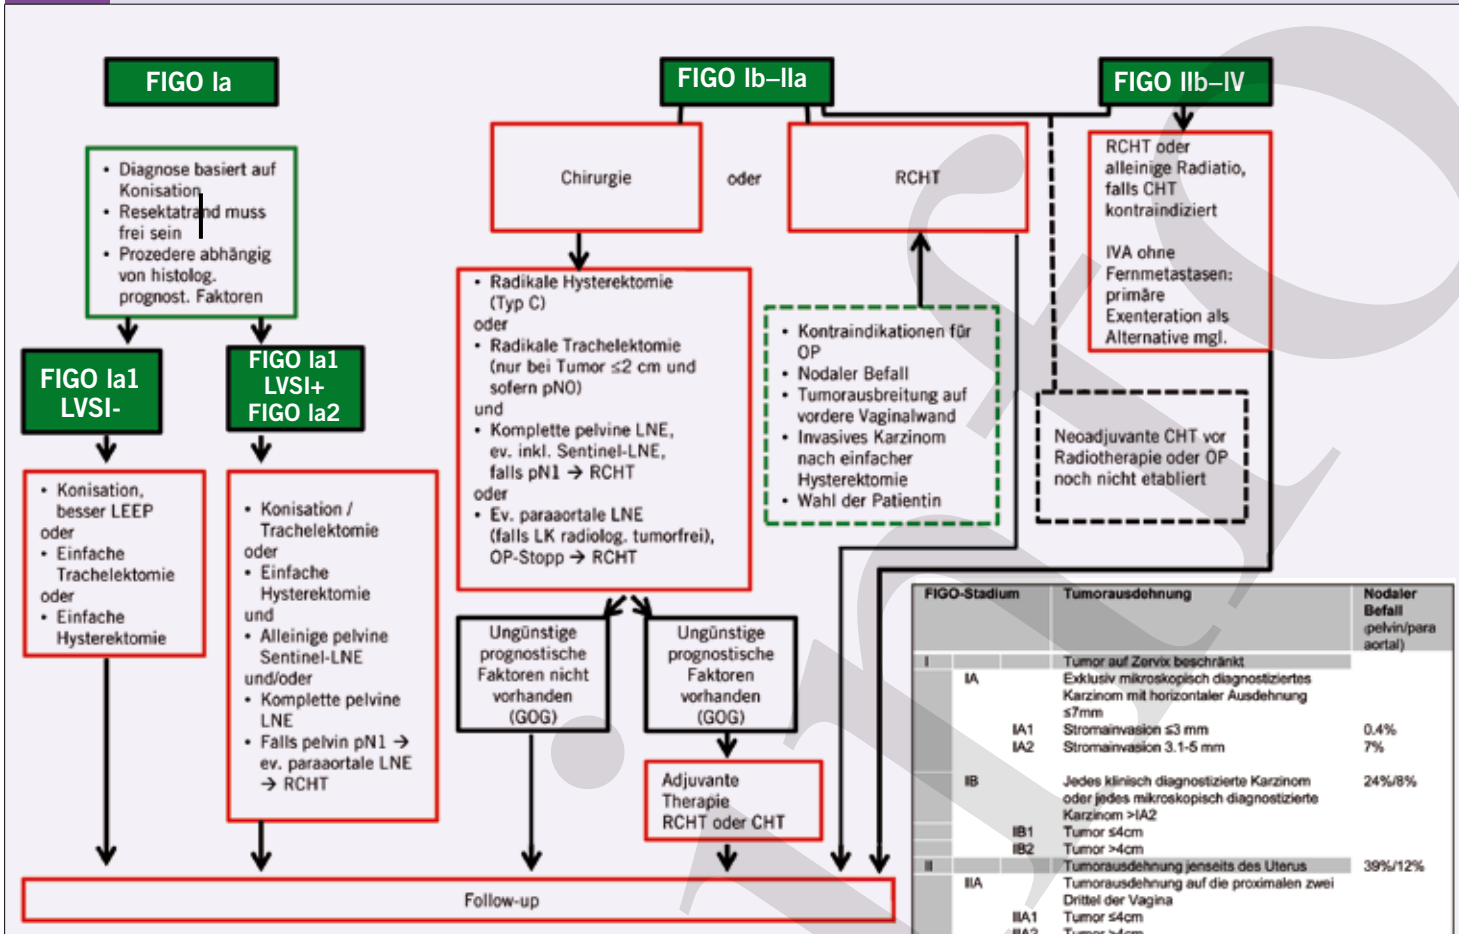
FIGO Ia

FIGO Ib–IIa

FIGO IIb–IV

• Diagnose basiert auf Konisation
• Resektatrand muss frei sein
• Prozedere abhängig von histolog. prognost. Faktoren

Chirurgie

oder

RCHT

RCHT oder alleinige Radiatio, falls CHT kontraindiziert

IVA ohne Fernmetastasen: primäre Exenteration als Alternative mgl.

FIGO Ia1 LVSI-

FIGO Ia1 LVSI+ FIGO Ia2

• Radikale Hysterektomie (Typ C)
oder
• Radikale Trachelektomie (nur bei Tumor ≤2 cm und sofern pN0)
und
• Komplette pelvine LNE, ev. inkl. Sentinel-LNE, falls pN1 → RCHT
oder
• Ev. paraaortale LNE (falls LK radiolog. tumorfrei), OP-Stopp → RCHT

• Kontraindikationen für OP
• Nodaler Befall
• Tumorausbreitung auf vordere Vaginalwand
• Invasives Karzinom nach einfacher Hysterektomie
• Wahl der Patientin

Neoadjuvante CHT vor Radiotherapie oder OP noch nicht etabliert

• Konisation, besser LEEP
oder
• Einfache Trachelektomie
oder
• Einfache Hysterektomie

• Konisation / Trachelektomie
oder
• Einfache Hysterektomie
und
• Alleinige pelvine Sentinel-LNE
und/oder
• Komplette pelvine LNE
• Falls pelvin pN1 → ev. paraaortale LNE → RCHT

Ungünstige prognostische Faktoren nicht vorhanden (GOG)

Ungünstige prognostische Faktoren vorhanden (GOG)

Adjuvante Therapie RCHT oder CHT

Follow-up

| FIGO-Stadium | | Tumorausdehnung | Nodaler Befall (pelvin/para aortal) |
|---|---|---|---|
| I | | Tumor auf Zervix beschränkt | |
| IA | | Exklusiv mikroskopisch diagnostiziertes Karzinom mit horizontaler Ausdehnung ≤7mm | |
| | IA1 | Stromainvasion ≤3 mm | 0.4% |
| | IA2 | Stromainvasion 3.1-5 mm | 7% |
| IB | | Jedes klinisch diagnostizierte Karzinom oder jedes mikroskopisch diagnostizierte Karzinom >IA2 | 24%/8% |
| | IB1 | Tumor ≤4cm | |
| | IB2 | Tumor >4cm | |
| II | | Tumorausdehnung jenseits des Uterus | 39%/12% |
| IIA | | Tumorausdehnung auf die proximalen zwei Drittel der Vagina | |
| | IIA1 | Tumor ≤4cm | |
| | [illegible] | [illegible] | |